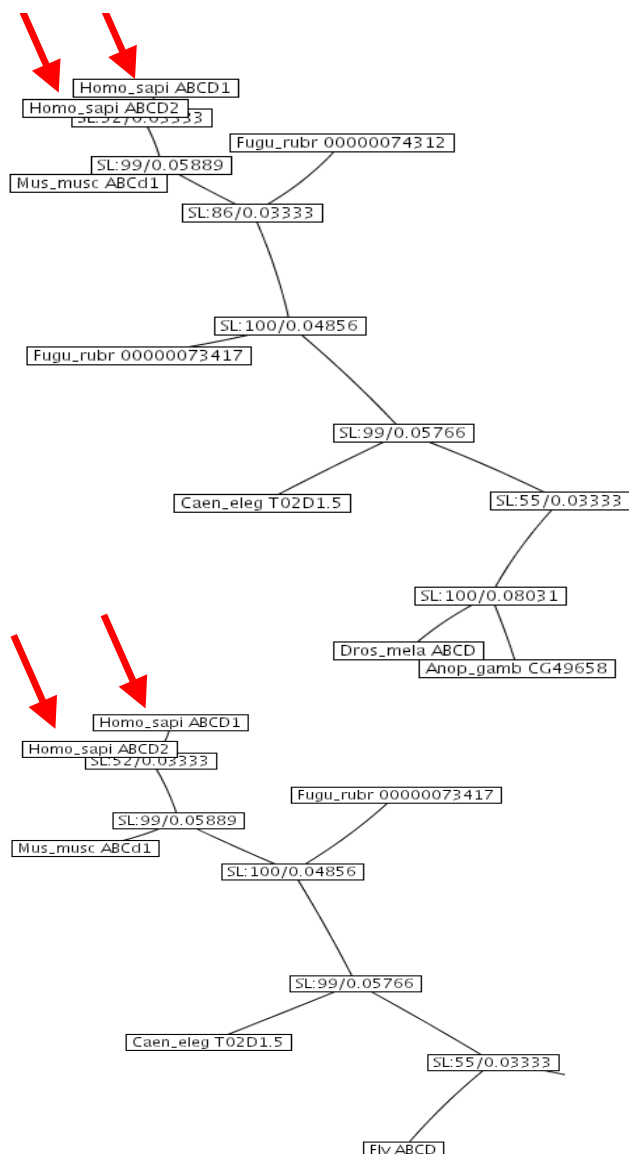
Homo_sapi ABCD1
Homo_sapi ABCD2
SL:52/0.03333
Fugu_rubr 00000074312
SL:99/0.05889
Mus_musc ABCd1
SL:86/0.03333
SL:100/0.04856
Fugu_rubr 00000073417
SL:99/0.05766
Caen_eleg T02D1.5
SL:55/0.03333
SL:100/0.08031
Dros_mela ABCD
Anop_gamb CG49658

Homo_sapi ABCD1
Homo_sapi ABCD2
SL:52/0.03333
Fugu_rubr 00000073417
SL:99/0.05889
Mus_musc ABCd1
SL:100/0.04856
SL:99/0.05766
Caen_eleg T02D1.5
SL:55/0.03333
Fly ABCD